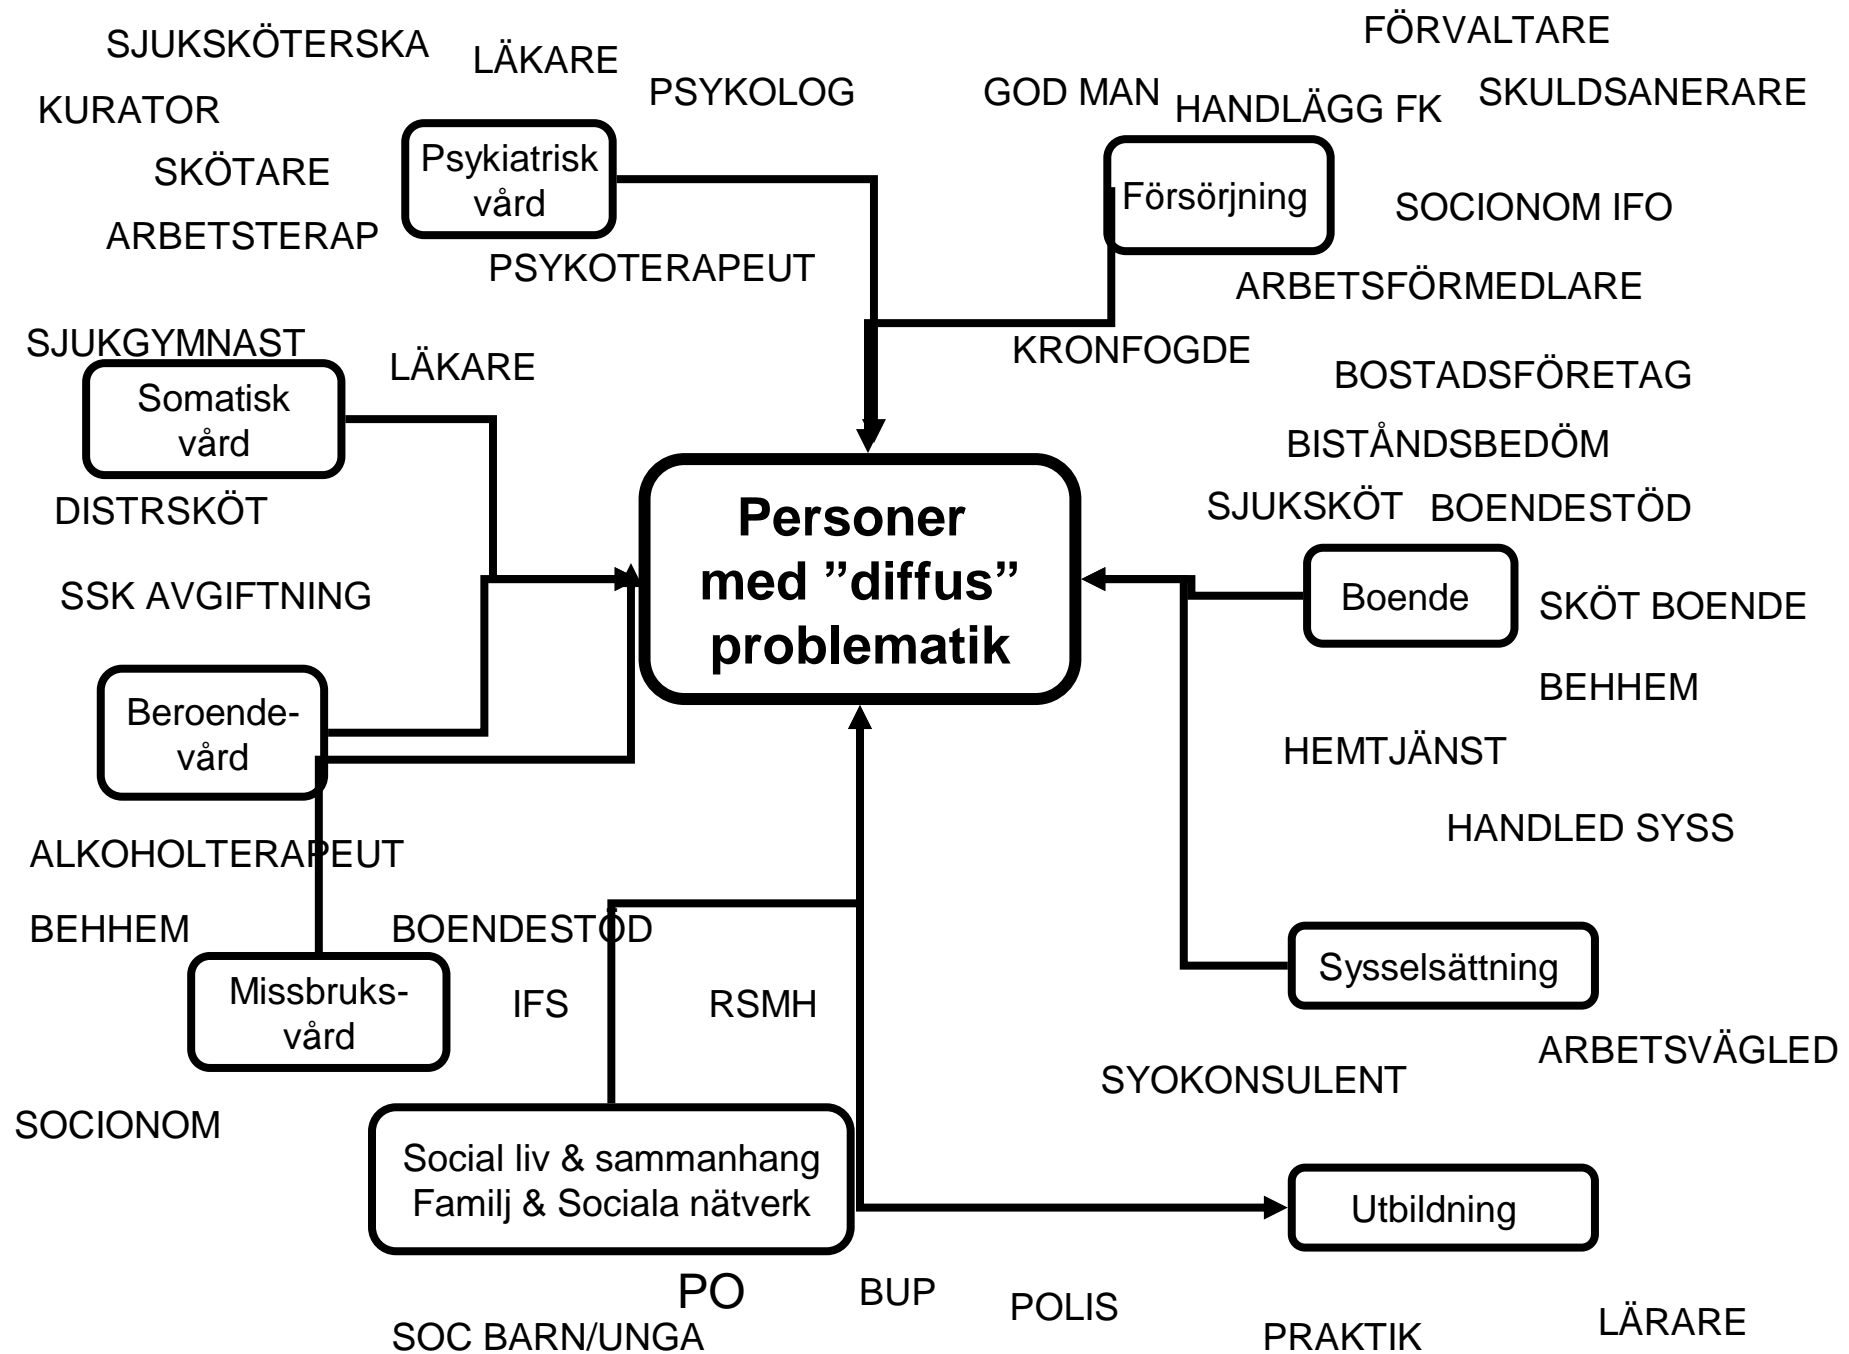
SJUKSKÖTERSKA LÄKARE FÖRVALTARE

KURATOR PSYKOLOG GOD MAN HANDLÄGG FK SKULDSANERARE

SKÖTARE

Psykiatrisk vård

Försörjning

SOCIONOM IFO

ARBETSTERAP

PSYKOTERAPEUT

ARBETSFÖRMEDLARE

SJUKGYMNAST

LÄKARE

KRONFOGDE

BOSTADSFÖRETAG

Somatisk vård

BISTÅNDSBEDÖM

DISTRSKÖT

SJUKSKÖT BOENDESTÖD

Personer med ”diffus” problematik

SSK AVGIFTNING

Boende

SKÖT BOENDE

BEHHEM

Beroende-vård

HEMTJÄNST

HANDLED SYSS

ALKOHOLTERAPEUT

BEHHEM

BOENDESTÖD

Sysselsättning

Missbruks-vård

IFS

RSMH

ARBETSVÄGLED

SYOKONSULENT

SOCIONOM

Social liv & sammanhang Familj & Sociala nätverk

Utbildning

PO

BUP

POLIS

LÄRARE

SOC BARN/UNGA

PRAKTIK